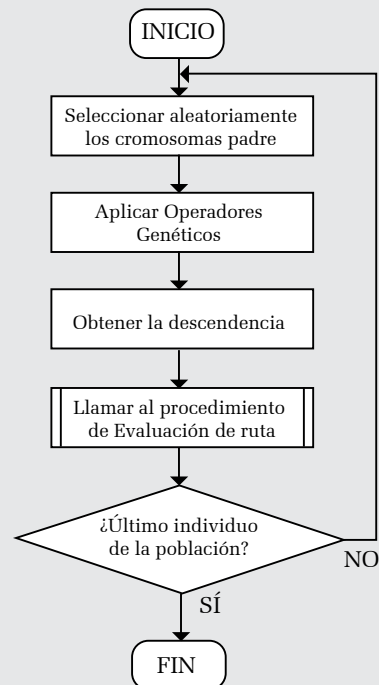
INICIO

Seleccionar aleatoriamente los cromosomas padre

Aplicar Operadores Genéticos

Obtener la descendencia

Llamar al procedimiento de Evaluación de ruta

¿Último individuo de la población?

NO

SÍ

FIN